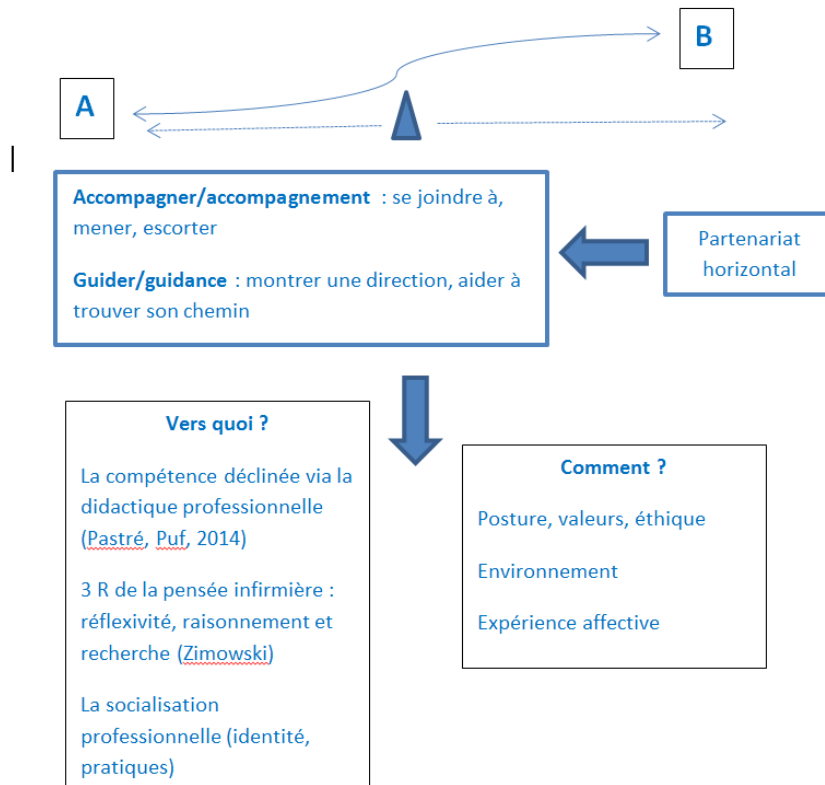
B

A

Accompagner/accompagnement : se joindre à, mener, escorter

Guider/guidance : montrer une direction, aider à trouver son chemin

Partenariat horizontal

Vers quoi ?

La compétence déclinée via la didactique professionnelle (Pastré, Puf, 2014)

3 R de la pensée infirmière : réflexivité, raisonnement et recherche (Zimowski)

La socialisation professionnelle (identité, pratiques)

Comment ?

Posture, valeurs, éthique

Environnement

Expérience affective